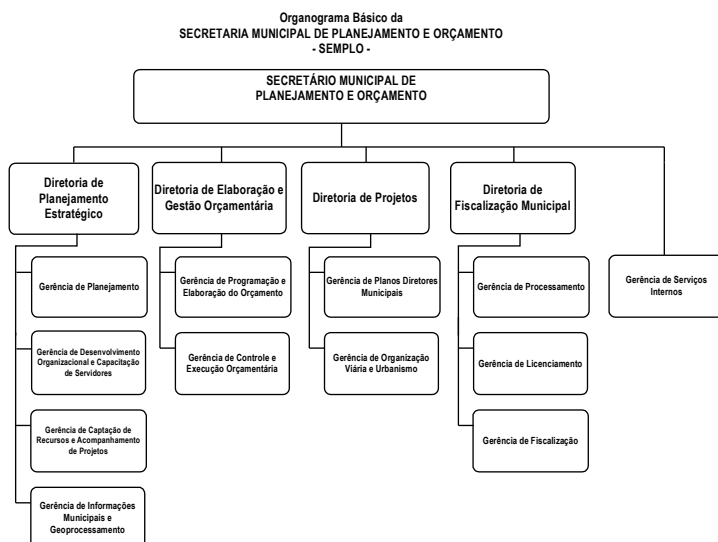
Organograma Básico da
SECRETARIA MUNICIPAL DE PLANEJAMENTO E ORÇAMENTO
- SEMPLO -

SECRETÁRIO MUNICIPAL DE PLANEJAMENTO E ORÇAMENTO

Diretoria de Planejamento Estratégico

Gerência de Planejamento

Gerência de Desenvolvimento Organizacional e Capacitação de Servidores

Gerência de Captação de Recursos e Acompanhamento de Projetos

Gerência de Informações Municipais e Geoprocessamento

Diretoria de Elaboração e Gestão Orçamentária

Gerência de Programação e Elaboração do Orçamento

Gerência de Controle e Execução Orçamentária

Diretoria de Projetos

Gerência de Planos Diretores Municipais

Gerência de Organização Viária e Urbanismo

Diretoria de Fiscalização Municipal

Gerência de Processamento

Gerência de Licenciamento

Gerência de Fiscalização

Gerência de Serviços Internos